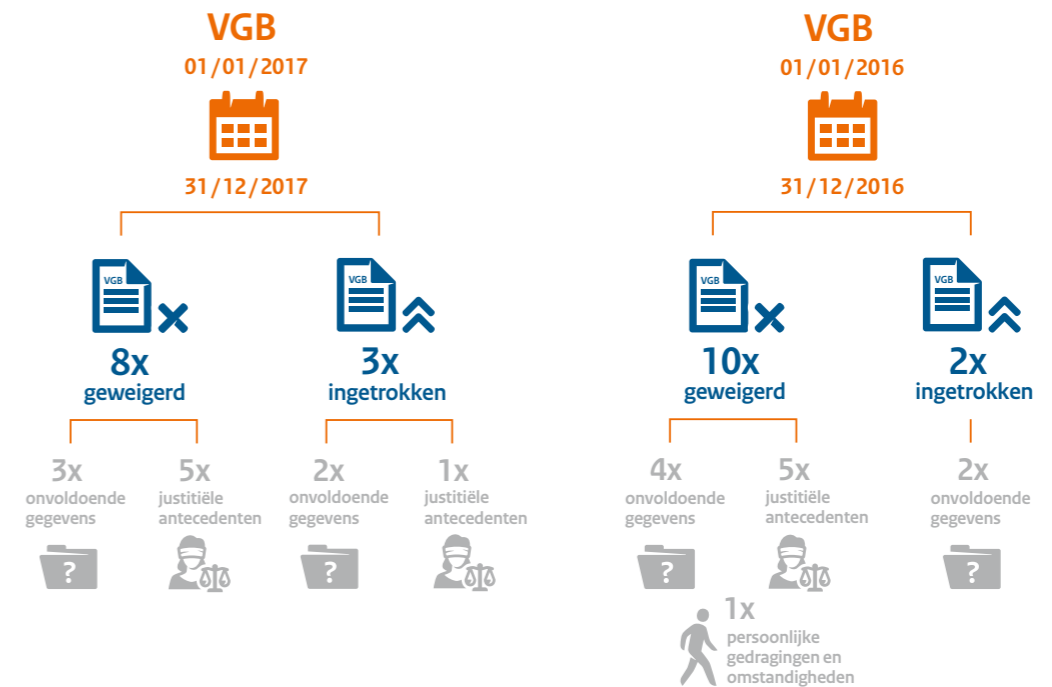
VGB
01/01/2017

31/12/2017

VGB

8x
geweigerd

VGB

3x
ingetrokken

3x
onvoldoende gegevens

?

5x
justitiële antecedenten

2x
onvoldoende gegevens

?

1x
justitiële antecedenten

VGB
01/01/2016

31/12/2016

VGB

10x
geweigerd

VGB

2x
ingetrokken

4x
onvoldoende gegevens

?

5x
justitiële antecedenten

1x
persoonlijke gedragingen en omstandigheden

2x
onvoldoende gegevens

?